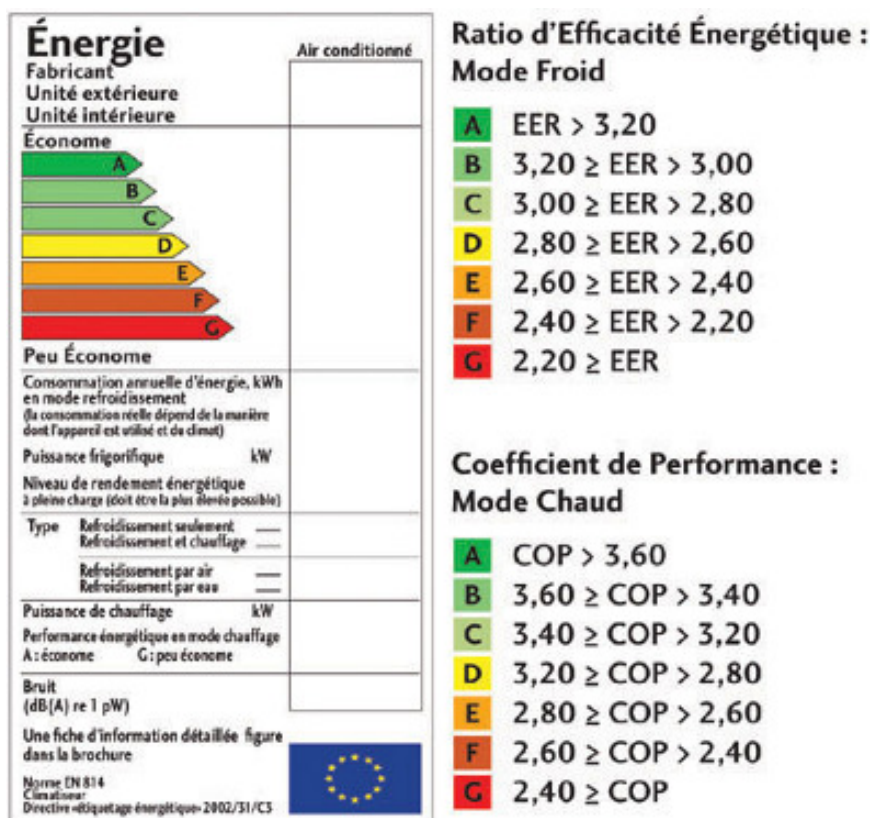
Énergie
Air conditionné
Fabricant
Unité extérieure
Unité intérieure
Économe
A
B
C
D
E
F
G
Peu Économe
Consommation annuelle d'énergie, kWh en mode refroidissement
(la consommation réelle dépend de la manière dont l'appareil est utilisé et du climat)
Puissance frigorifique kW
Niveau de rendement énergétique à pleine charge (doit être la plus élevée possible)
Type Refroidissement seulement
Refroidissement et chauffage
Refroidissement par air
Refroidissement par eau
Puissance de chauffage kW
Performance énergétique en mode chauffage
A : économe G : peu économe
Bruit
(dB(A) re 1 pW)
Une fiche d'information détaillée figure dans la brochure
Norme EN 814
Climatiseur
Directive «étiquetage énergétique» 2002/31/CE

Ratio d'Efficacité Énergétique : Mode Froid

A EER > 3,20
B 3,20 ≥ EER > 3,00
C 3,00 ≥ EER > 2,80
D 2,80 ≥ EER > 2,60
E 2,60 ≥ EER > 2,40
F 2,40 ≥ EER > 2,20
G 2,20 ≥ EER

Coefficient de Performance : Mode Chaud

A COP > 3,60
B 3,60 ≥ COP > 3,40
C 3,40 ≥ COP > 3,20
D 3,20 ≥ COP > 2,80
E 2,80 ≥ COP > 2,60
F 2,60 ≥ COP > 2,40
G 2,40 ≥ COP